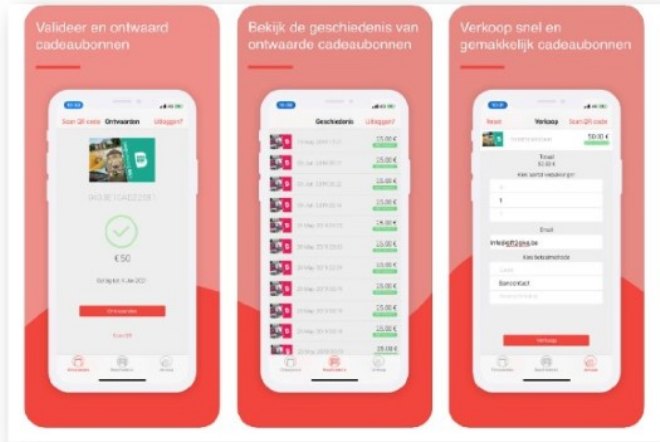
Valideer en ontwaard cadeaubonnen

Scan QR code Ontwaarden Uitloggen?

€ 50

Ontwaarden

Bekijk de geschiedenis van ontwaarde cadeaubonnen

Geschiedenis Uitloggen?

15,00 €
15,00 €
15,00 €
15,00 €
25,00 €
15,00 €
15,00 €
15,00 €
15,00 €
15,00 €
15,00 €

Verkoop snel en gemakkelijk cadeaubonnen

Reset Verkoop Scan QR code

50,00 €

Totaal

1

Email

info@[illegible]

Bancontact

Verkoop